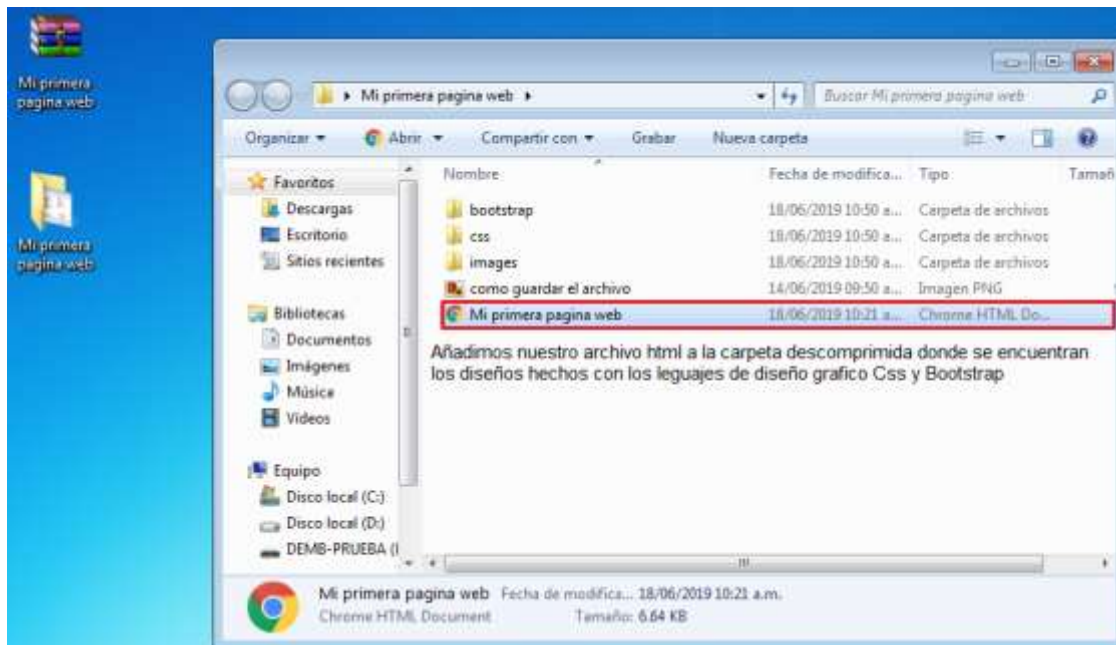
Mi primera pagina web

Mi primera pagina web

Mi primera pagina web ▸

Buscar Mi primera pagina web

Organizar ▾ Abrir ▾ Compartir con ▾ Grabar Nueva carpeta

Favoritos
Descargas
Escritorio
Sitios recientes

Bibliotecas
Documentos
Imágenes
Música
Videos

Equipo
Disco local (C:)
Disco local (D:)
DEMB-PRUEBA (I

| Nombre | Fecha de modifica... | Tipo | Tamañ |
|---|---|---|---|
| bootstrap | 18/06/2019 10:50 a... | Carpeta de archivos | |
| css | 18/06/2019 10:50 a... | Carpeta de archivos | |
| images | 18/06/2019 10:50 a... | Carpeta de archivos | |
| como guardar el archivo | 14/06/2019 09:50 a... | Imagen PNG | |
| Mi primera pagina web | 18/06/2019 10:21 a... | Chrome HTML Do... | |

Añadimos nuestro archivo html a la carpeta descomprimida donde se encuentran los diseños hechos con los leguajes de diseño grafico Css y Bootstrap

Mi primera pagina web Fecha de modifica... 18/06/2019 10:21 a.m.
Chrome HTML Document Tamaño: 6.64 KB